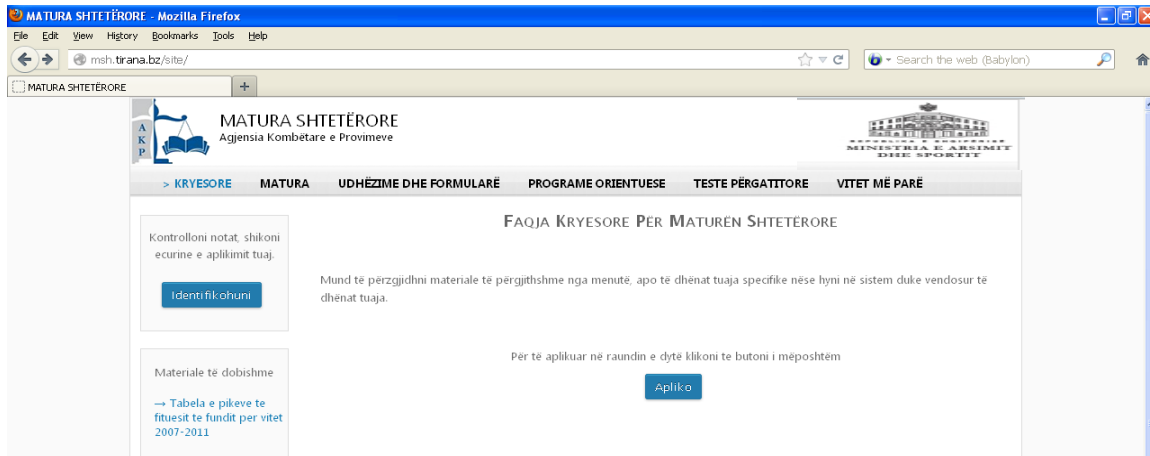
MATURA SHTETËRORE - Mozilla Firefox

File Edit View History Bookmarks Tools Help

msh.tirana.bz/site/

Search the web (Babylon)

MATURA SHTETËRORE

A K P

MATURA SHTETËRORE
Agjensia Kombëtare e Provimeve

REPUBLIKA E SHQIPËRISË
MINISTRIA E ARSIMIT DHE SPORTIT

> KRYESORE MATURA UDHËZIME DHE FORMULARË PROGRAME ORIENTUESE TESTE PËRGATITORE VITET MË PARË

Kontrolloni notat, shikoni ecurine e aplikimit tuaj.

Identifikohuni

Materiale të dobishme

→ Tabela e pikeve te fituesit te fundit per vitet 2007-2011

FAQJA KRYESORE PËR MATURËN SHTETËRORE

Mund të përzgjidhni materiale të përgjithshme nga menutë, apo të dhënat tuaja specifike nëse hyni në sistem duke vendosur të dhënat tuaja.

Për të aplikuar në raundin e dytë klikoni te butoni i mëposhtëm

Apliko